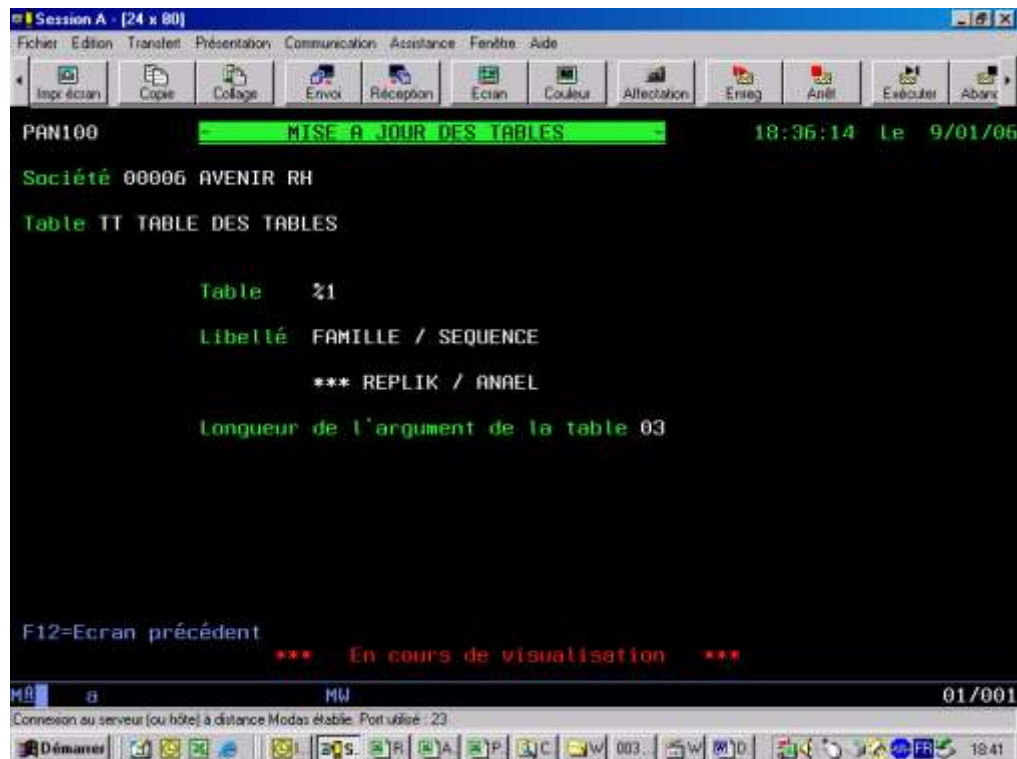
Session A - [24 x 80]

Fichier Edition Transfert Présentation Communication Assistance Fenêtre Aide

Impr écran Copie Collage Envoi Réception Ecran Couleur Affectation Enreg Arrêt Exécuter Aband

PAN100 MISE A JOUR DES TABLES 18:36:14 Le 9/01/06

Société 00006 AVENIR RH

Table TT TABLE DES TABLES

Table %1

Libellé FAMILLE / SEQUENCE

*** REPLIK / ANAEL

Longueur de l'argument de la table 03

F12=Ecran précédent

*** En cours de visualisation ***

MA a MW 01/001

Connexion au serveur (ou hôte) à distance Modas établie. Port utilisé : 23

Démarrer 003. 18:41